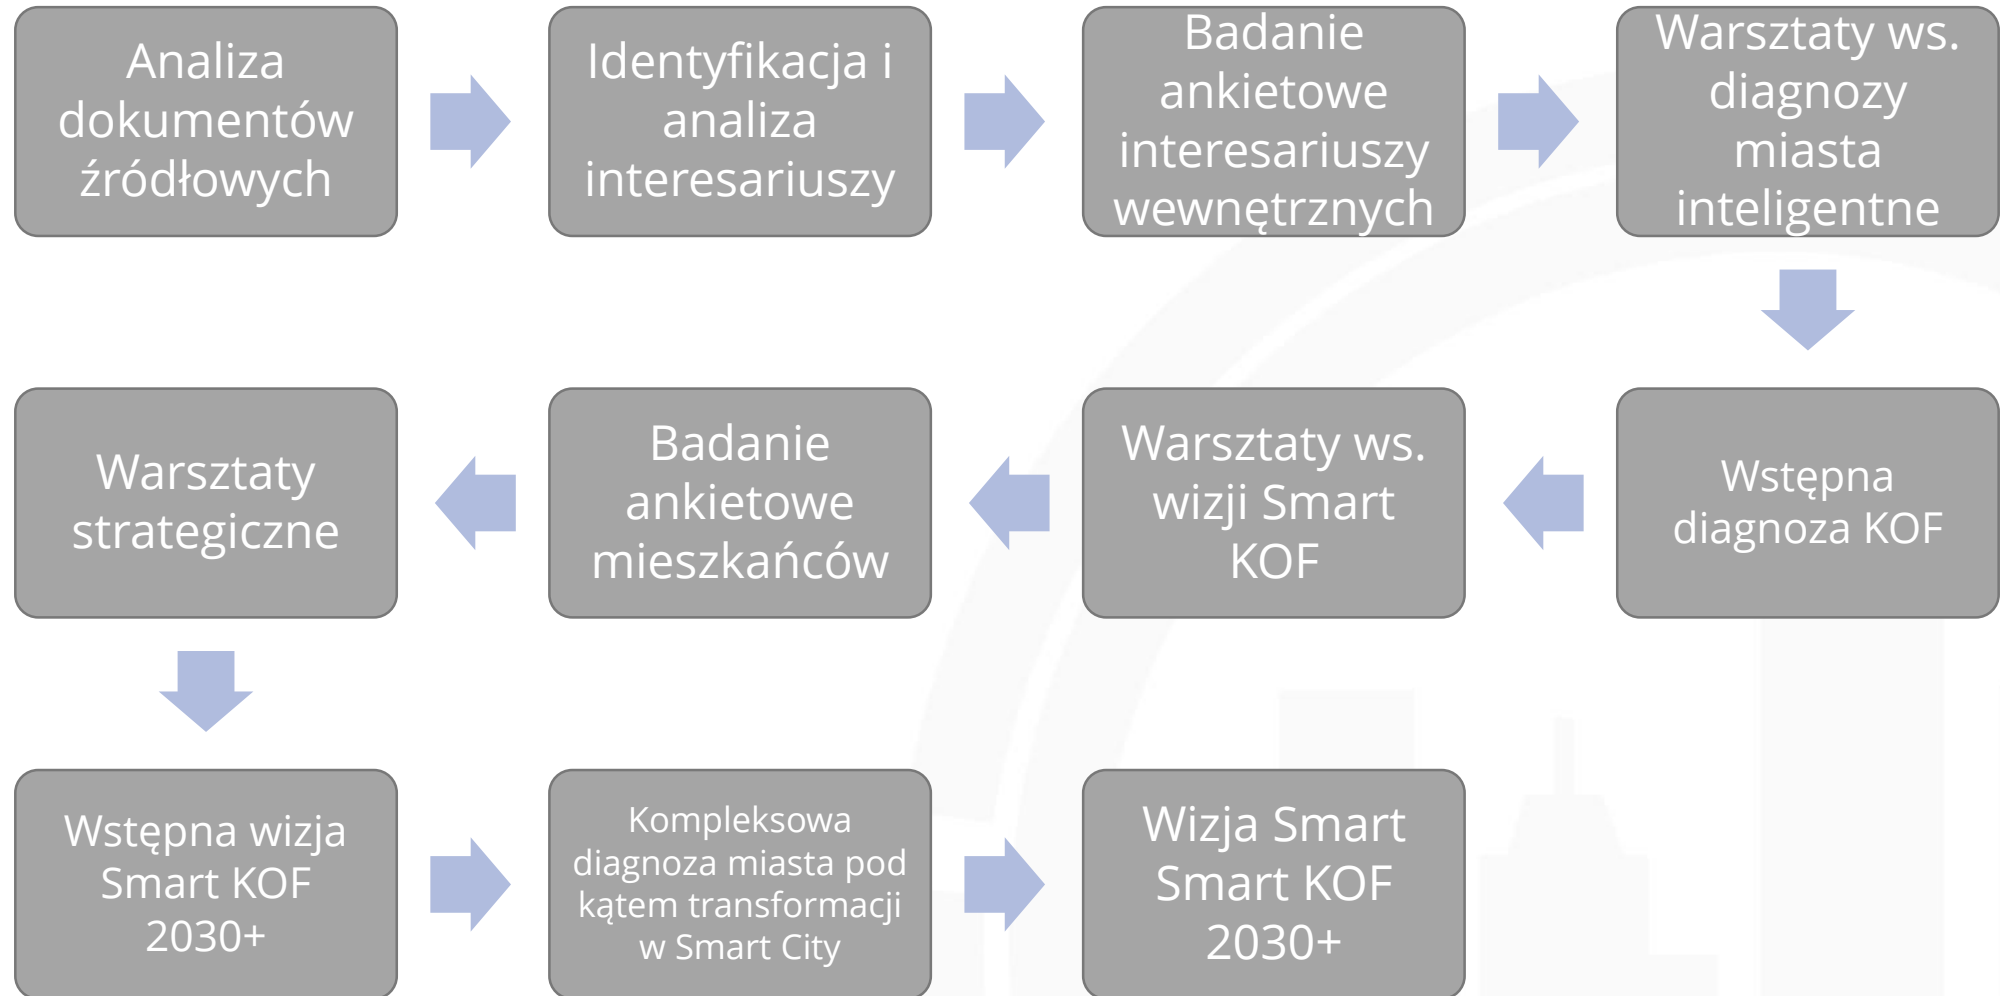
Analiza dokumentów źródłowych

Identyfikacja i analiza interesariuszy

Badanie ankietowe interesariuszy wewnętrznych

Warsztaty ws. diagnozy miasta inteligentne

Wstępna diagnoza KOF

Warsztaty ws. wizji Smart KOF

Badanie ankietowe mieszkańców

Warsztaty strategiczne

Wstępna wizja Smart KOF 2030+

Kompleksowa diagnoza miasta pod kątem transformacji w Smart City

Wizja Smart Smart KOF 2030+